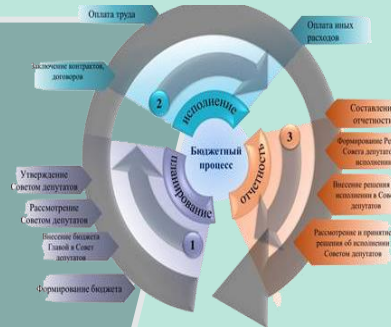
Оплата труда

Оплата иных расходов

Заключение контрактов, договоров

2

исполнение

Бюджетный процесс

планирование

отчетность

3

Составление отчетности

Формирование Ре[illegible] Совета депутат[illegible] исполнени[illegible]

Внесение решения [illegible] исполнении в Сове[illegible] депутатов

Рассмотрение и приняти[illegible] решения об исполнении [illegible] Советом депутатов

Утверждение Советом депутатов

Рассмотрение Советом депутатов

Внесение бюджета Главой в Совет депутатов

1

Формирование бюджета